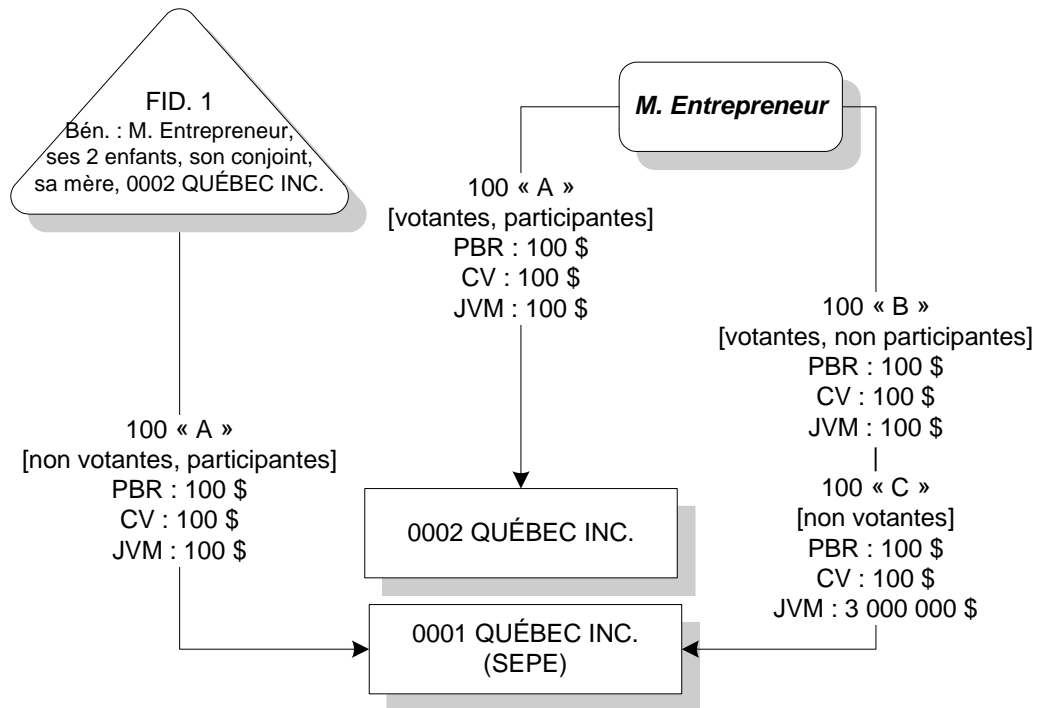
FID. 1
Bén. : M. Entrepreneur, ses 2 enfants, son conjoint, sa mère, 0002 QUÉBEC INC.

M. Entrepreneur

100 « A »
[votantes, participantes]
PBR : 100 $
CV : 100 $
JVM : 100 $

100 « B »
[votantes, non participantes]
PBR : 100 $
CV : 100 $
JVM : 100 $

100 « C »
[non votantes]
PBR : 100 $
CV : 100 $
JVM : 3 000 000 $

100 « A »
[non votantes, participantes]
PBR : 100 $
CV : 100 $
JVM : 100 $

0002 QUÉBEC INC.

0001 QUÉBEC INC.
(SEPE)